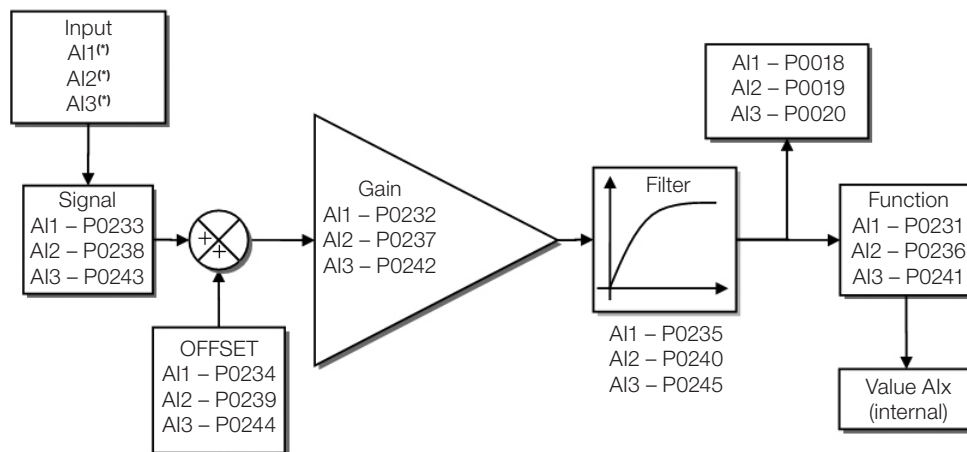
Input
AI1(*)
AI2(*)
AI3(*)

Signal
AI1 – P0233
AI2 – P0238
AI3 – P0243

+
+

OFFSET
AI1 – P0234
AI2 – P0239
AI3 – P0244

Gain
AI1 – P0232
AI2 – P0237
AI3 – P0242

Filter

AI1 – P0235
AI2 – P0240
AI3 – P0245

AI1 – P0018
AI2 – P0019
AI3 – P0020

Function
AI1 – P0231
AI2 – P0236
AI3 – P0241

Value AIx
(internal)